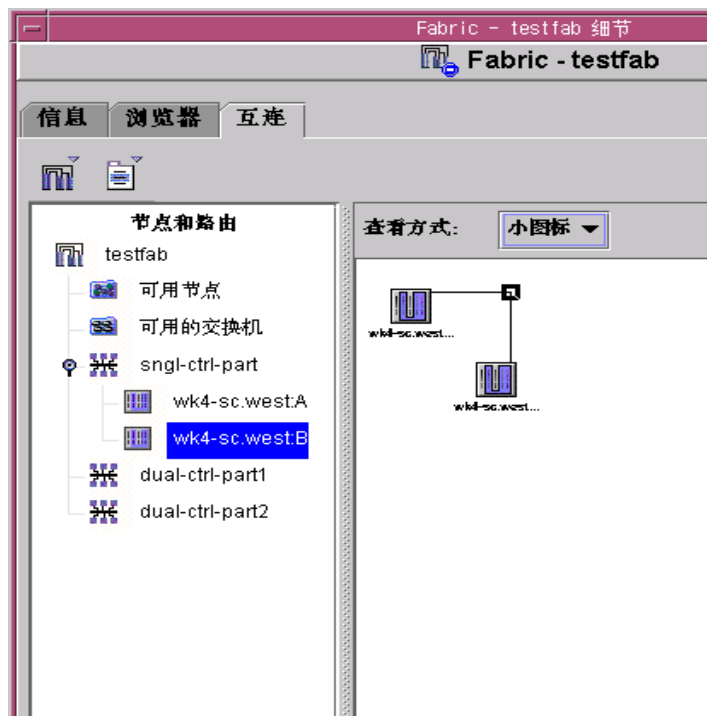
Fabric - testfab 细节

Fabric - testfab

信息 浏览器 互连

节点和路由

testfab

可用节点

可用的交换机

sngl-ctrl-part

wk4-sc.west:A

wk4-sc.west:B

dual-ctrl-part1

dual-ctrl-part2

查看方式: 小图标

wk4-sc.west...

wk4-sc.west...